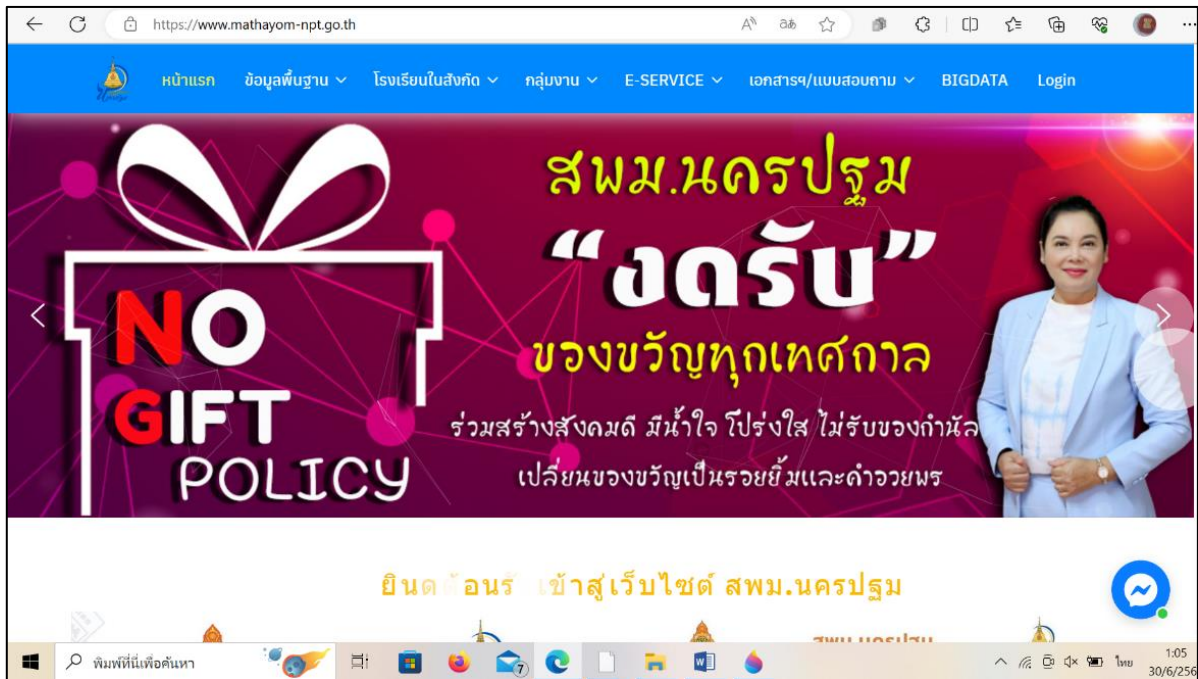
https://www.mathayom-npt.go.th

หน้าแรก ข้อมูลพื้นฐาน โรงเรียนในสังกัด กลุ่มงาน E-SERVICE เอกสารฯ/แบบสอบถาม BIGDATA Login

NO GIFT POLICY

สพม.นครปฐม
"งดรับ"
ของขวัญทุกเทศกาล

ร่วมสร้างสังคมดี มีน้ำใจ โปร่งใส ไม่รับของกำนัล
เปลี่ยนของขวัญเป็นรอยยิ้มและคำอวยพร

ยินด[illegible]อนร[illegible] เข้าสู่เว็บไซต์ สพม.นครปฐม

สพม.นครปฐม

พิมพ์ที่นี่เพื่อค้นหา

7

ไทย 1:05 30/6/256